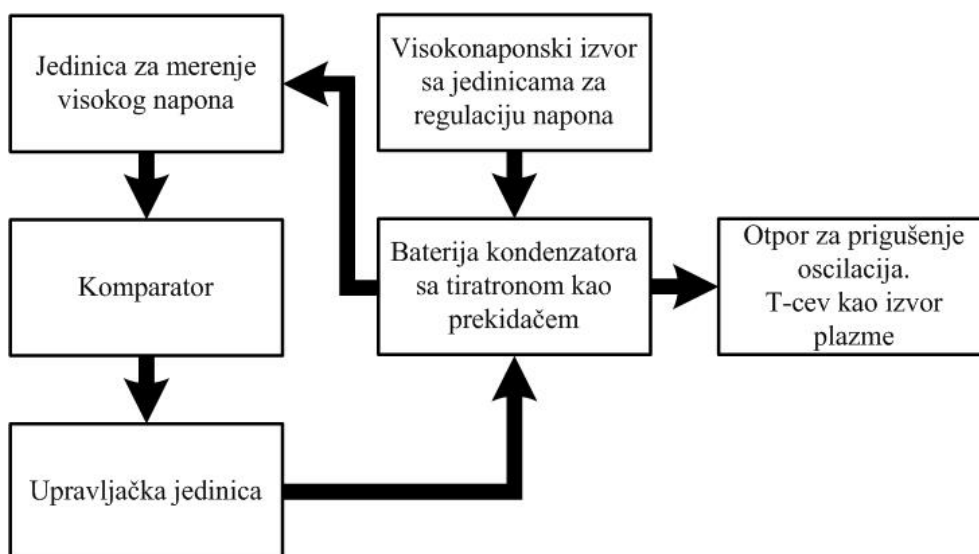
Jedinica za merenje visokog napona

Visokonaponski izvor sa jedinicama za regulaciju napona

Komparator

Baterija kondenzatora sa tiratronom kao prekidačem

Otpor za prigušenje oscilacija. T-cev kao izvor plazme

Upravljačka jedinica